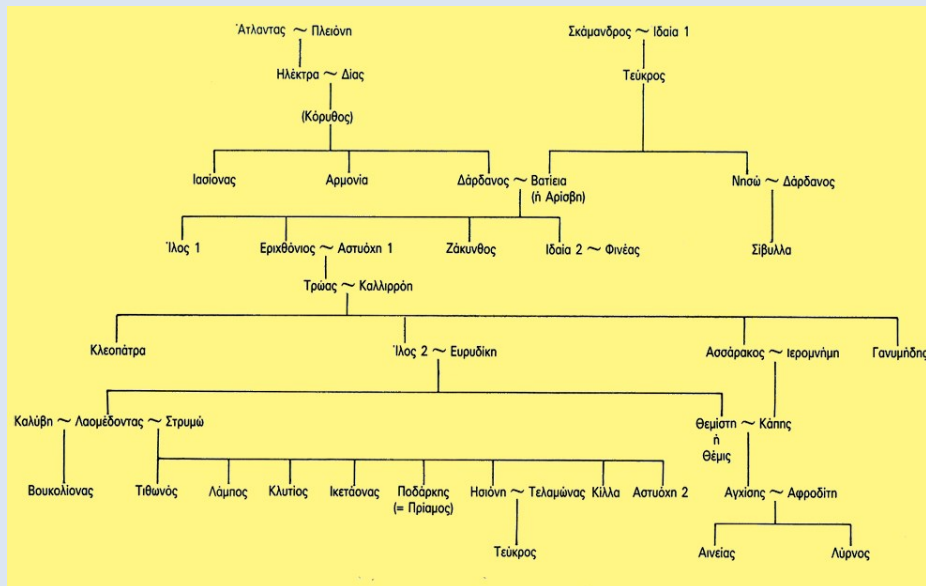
Άτλαντας ~ Πλειόνη
Ηλέκτρα ~ Δίας
(Κόρυθος)
Σκάμανδρος ~ Ιδαία 1
Τεύκρος
Ιασίονας
Αρμονία
Δάρδανος ~ Βατίεια (ή Αρίσβη)
Νησώ ~ Δάρδανος
Σίβυλλα
Ίλος 1
Εριχθόνιος ~ Αστυόχη 1
Ζάκυνθος
Ιδαία 2 ~ Φινέας
Τρώας ~ Καλλιρρόη
Κλεοπάτρα
Ίλος 2 ~ Ευρυδίκη
Ασσάρακος ~ Ιερομνήμη
Γανυμήδης
Καλύβη ~ Λαομέδοντας ~ Στρυμώ
Θεμίστη ή Θέμις ~ Κάπης
Βουκολίονας
Τιθωνός
Λάμπος
Κλυτίος
Ικετάονας
Ποδάρκης (= Πρίαμος)
Ησιόνη ~ Τελαμώνας
Κίλλα
Αστυόχη 2
Αγχίσης ~ Αφροδίτη
Τεύκρος
Αινείας
Λύρνος